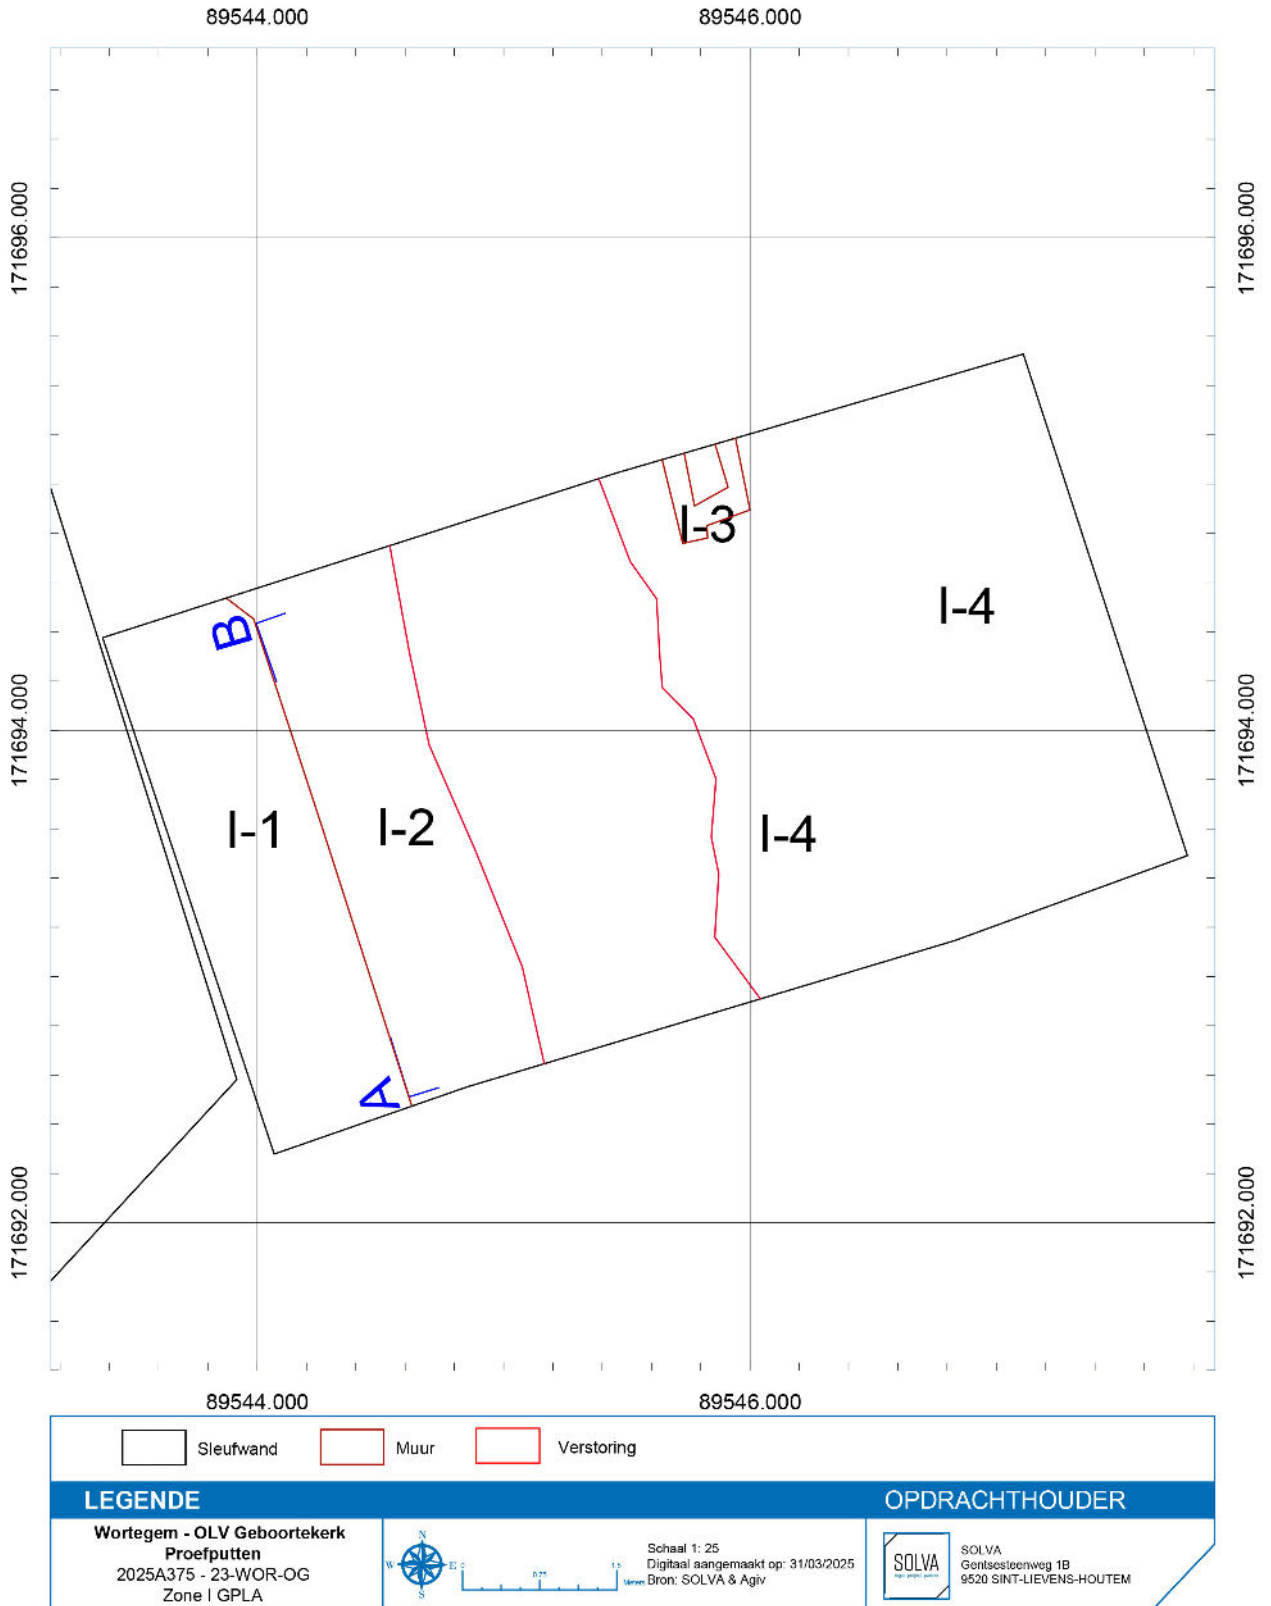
89544.000 89546.000

171696.000 171694.000 171692.000

171696.000 171694.000 171692.000

I-3

I-4

B

I-1 I-2 I-4

A

89544.000 89546.000

Sleufwand Muur Verstoring

LEGENDE

OPDRACHTHOUDER

Wortegem - OLV Geboortekerk
Proefputten
2025A375 - 23-WOR-OG
Zone I GPLA

N W E S

Schaal 1: 25
Digitaal aangemaakt op: 31/03/2025
Bron: SOLVA & Agiv

SOLVA

SOLVA
Gentsesteenweg 1B
9520 SINT-LIEVENS-HOUTEM